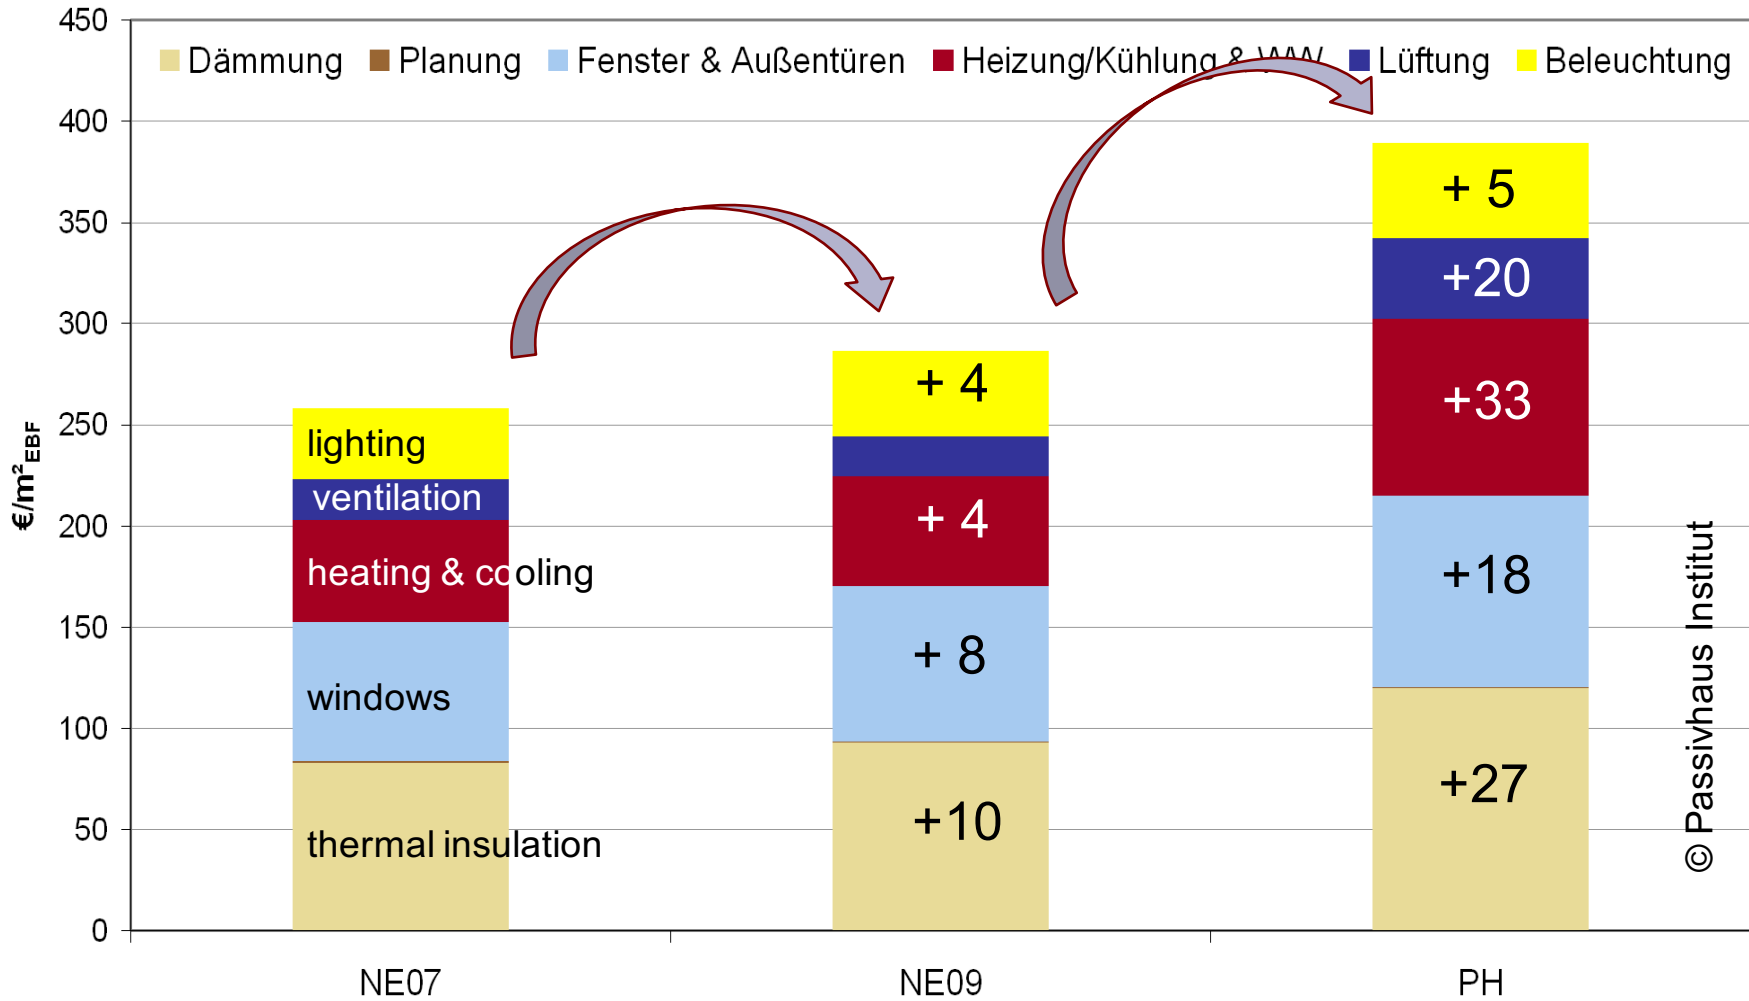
Dämmung Planung Fenster & Außentüren Heizung/Kühlung & WW Lüftung Beleuchtung

450
400
350
300
250
200
150
100
50
0

$€/m^2_{EBF}$

lighting
ventilation
heating & cooling
windows
thermal insulation

+ 4
+ 4
+ 8
+10

+ 5
+20
+33
+18
+27

© Passivhaus Institut

NE07
NE09
PH